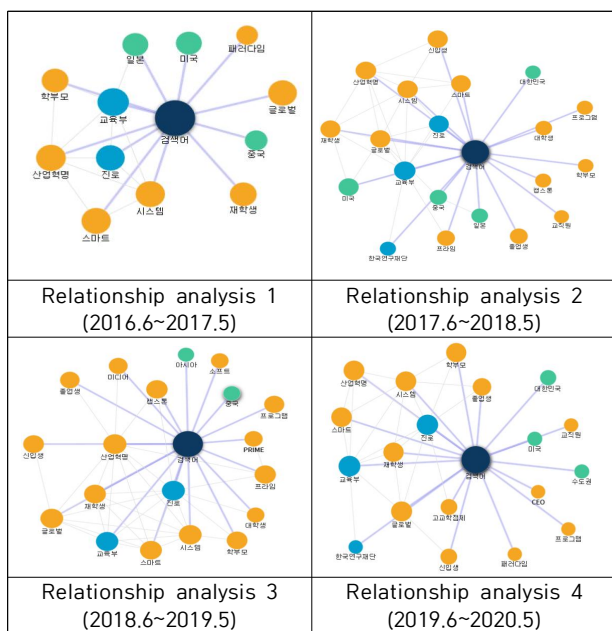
| 일본 미국 패러다임 학부모 교육부 검색어 글로벌 중국 산업혁명 진로 시스템 재학생 스마트 | 신입생 산업혁명 시스템 스마트 대한민국 재학생 글로벌 진로 프로그램 대학생 검색어 학부모 교육부 캠스톤 미국 중국 교직원 일본 졸업생 한국연구재단 프라임 |
|---|---|
| Relationship analysis 1 (2016.6~2017.5) | Relationship analysis 2 (2017.6~2018.5) |
| 미디어 아시아 소프트 졸업생 캡스톤 중국 프로그램 신입생 산업혁명 검색어 PRIME 재학생 진로 프라임 글로벌 대학생 교육부 스마트 시스템 학부모 | 학부모 산업혁명 시스템 졸업생 대한민국 스마트 진로 교직원 재학생 검색어 미국 수도권 교육부 CEO 글로벌 고교학점제 프로그램 한국연구재단 신입생 패러다임 |
| Relationship analysis 3 (2018.6~2019.5) | Relationship analysis 4 (2019.6~2020.5) |